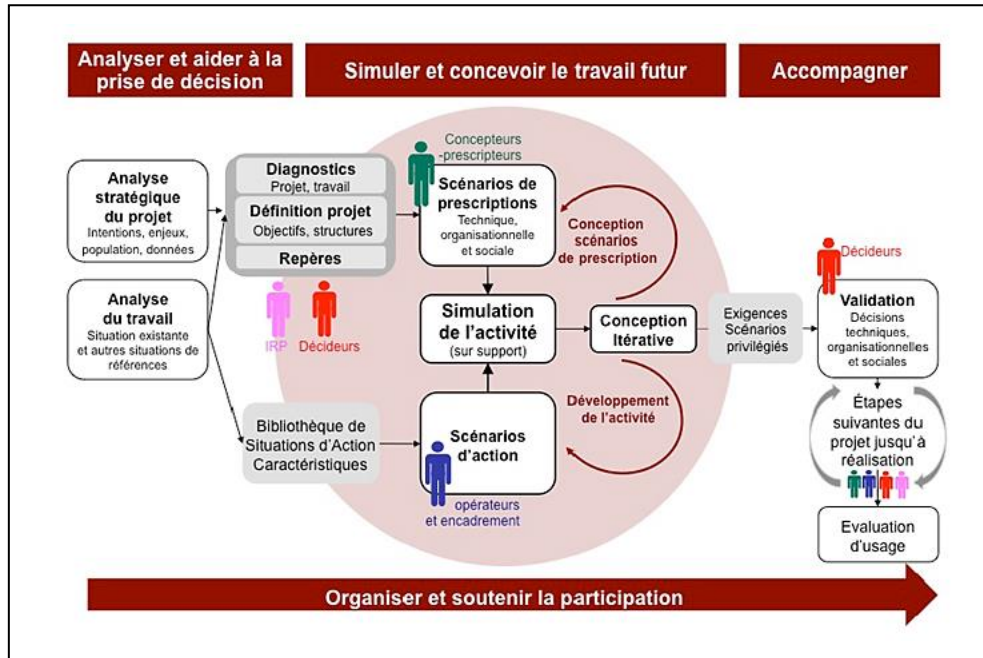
Analyser et aider à la prise de décision

Simuler et concevoir le travail futur

Accompagner

Analyse stratégique du projet
Intentions, enjeux, population, données

Analyse du travail
Situation existante et autres situations de références

Diagnostics
Projet, travail

Définition projet
Objectifs, structures

Repères

IRP

Décideurs

Concepteurs -prescripteurs

Scénarios de prescriptions
Technique, organisationnelle et sociale

Conception scénarios de prescription

Simulation de l'activité
(sur support)

Conception itérative

Développement de l'activité

Bibliothèque de Situations d'Action Caractéristiques

Scénarios d'action

opérateurs et encadrement

Exigences Scénarios privilégiés

Décideurs

Validation
Décisions techniques, organisationnelles et sociales

Étapes suivantes du projet jusqu'à réalisation

Evaluation d'usage

Organiser et soutenir la participation